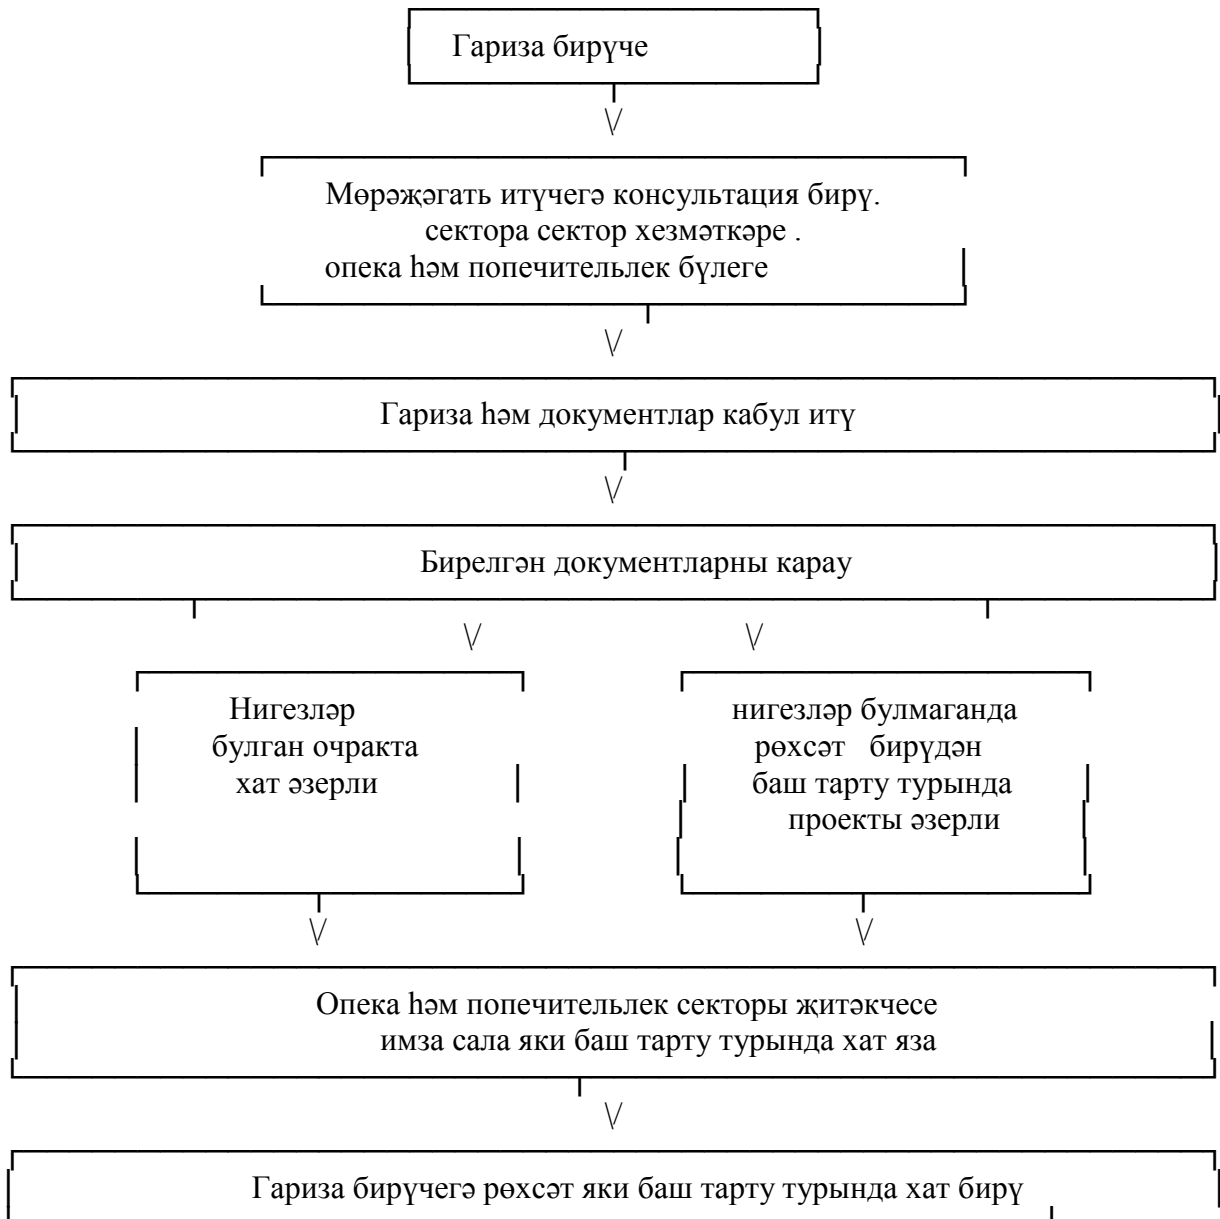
Гариза бирүче

Мөрәҗәгать итүчегә консультация бирү. сектора сектор хезмәткәре . опека һәм попечительлек бүлеге

Гариза һәм документлар кабул итү

Бирелгән документларны карау

Нигезләр булган очракта хат әзерли

нигезләр булмаганда рөхсәт бирүдән баш тарту турында проекты әзерли

Опека һәм попечительлек секторы җитәкчесе имза сала яки баш тарту турында хат яза

Гариза бирүчегә рөхсәт яки баш тарту турында хат бирү